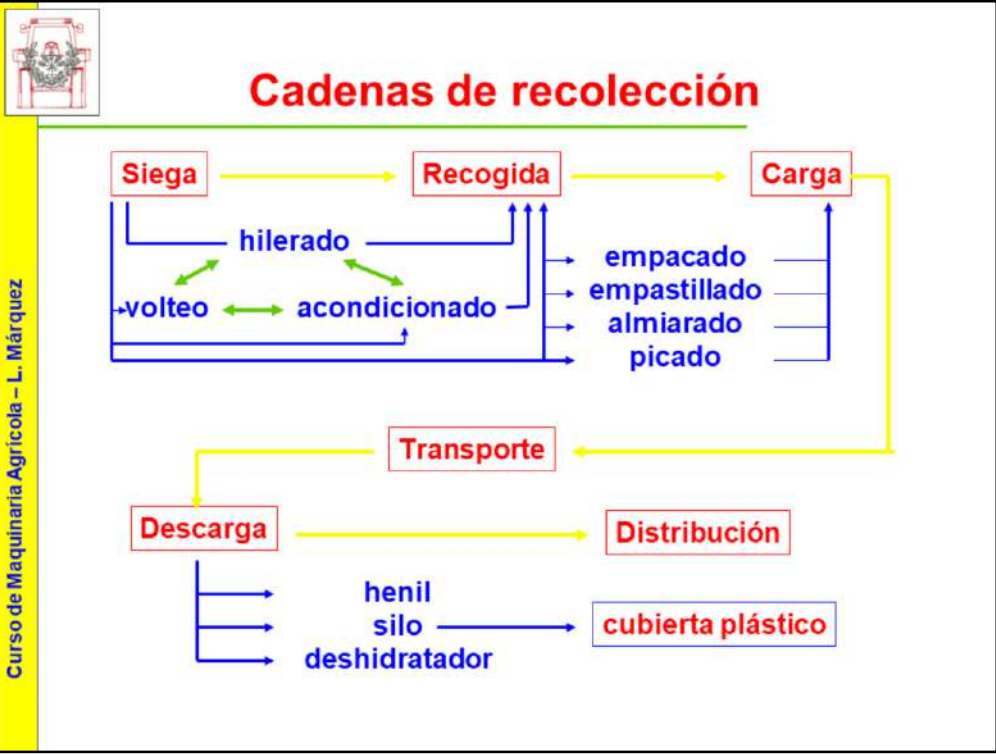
Curso de Maquinaria Agrícola – L. Márquez

Cadenas de recolección

Siega

Recogida

Carga

hilerado

volteo

acondicionado

empacado
empastillado
almiarado
picado

Transporte

Descarga

Distribución

henil
silo
deshidratador

cubierta plástico